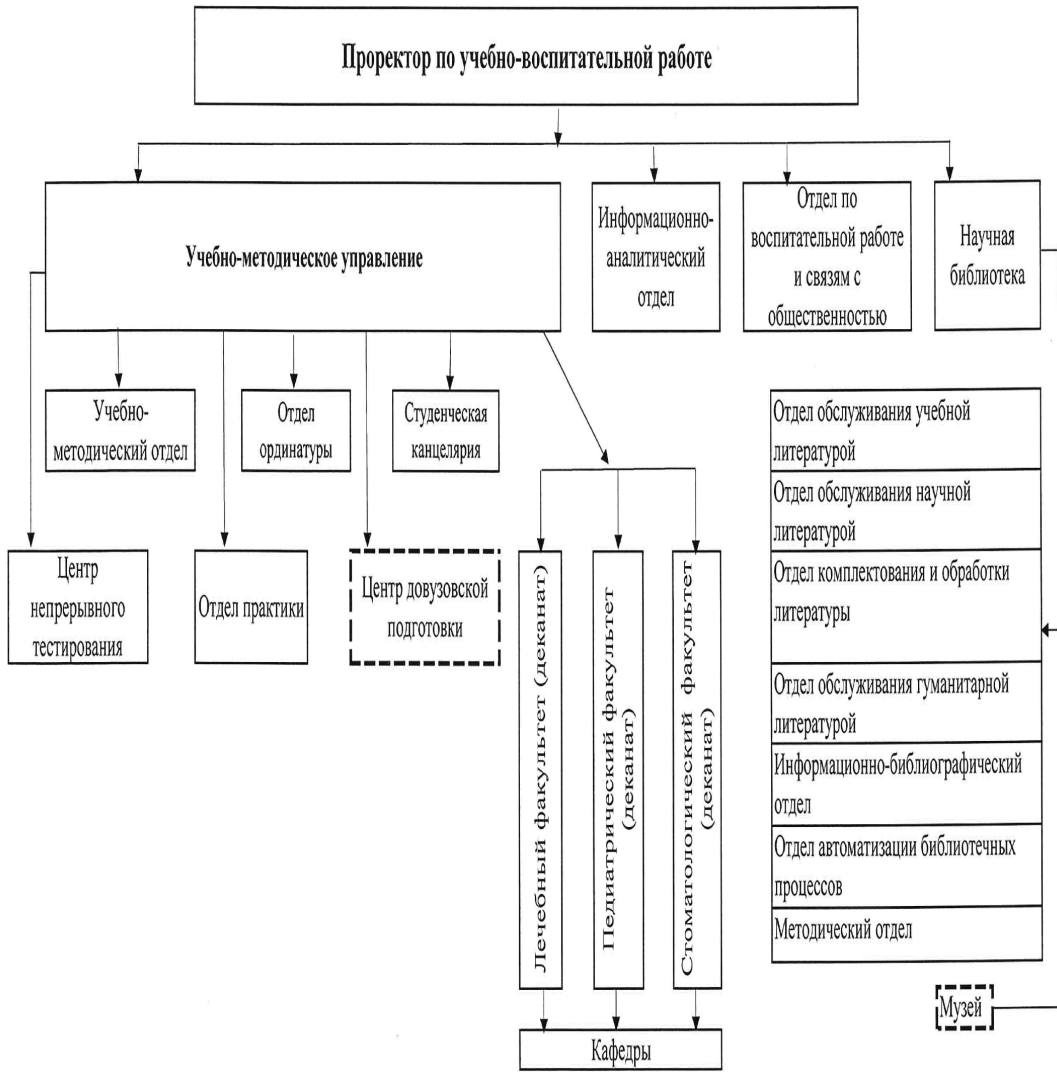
Проректор по учебно-воспитательной работе

Учебно-методическое управление

Информационно-аналитический отдел

Отдел по воспитательной работе и связям с общественностью

Научная библиотека

Учебно-методический отдел

Отдел ординатуры

Студенческая канцелярия

Центр непрерывного тестирования

Отдел практики

Центр довузовской подготовки

Лечебный факультет (деканат)

Педиатрический факультет (деканат)

Стоматологический факультет (деканат)

Кафедры

Отдел обслуживания учебной литературой

Отдел обслуживания научной литературой

Отдел комплектования и обработки литературы

Отдел обслуживания гуманитарной литературой

Информационно-библиографический отдел

Отдел автоматизации библиотечных процессов

Методический отдел

Музей